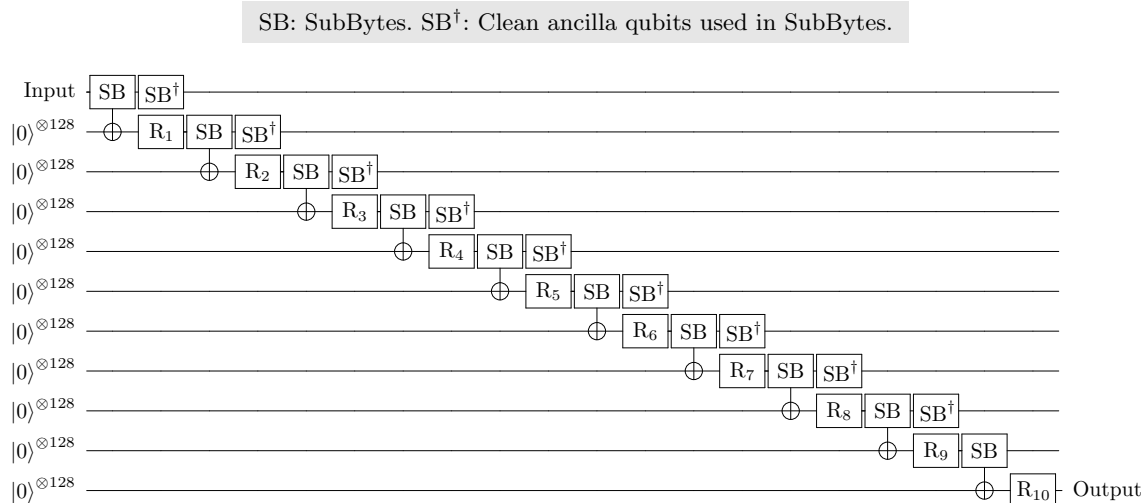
SB: SubBytes. SB$^\dagger$: Clean ancilla qubits used in SubBytes.

Input SB SB$^\dagger$
$|0\rangle^{\otimes 128}$ $R_1$ SB SB$^\dagger$
$|0\rangle^{\otimes 128}$ $R_2$ SB SB$^\dagger$
$|0\rangle^{\otimes 128}$ $R_3$ SB SB$^\dagger$
$|0\rangle^{\otimes 128}$ $R_4$ SB SB$^\dagger$
$|0\rangle^{\otimes 128}$ $R_5$ SB SB$^\dagger$
$|0\rangle^{\otimes 128}$ $R_6$ SB SB$^\dagger$
$|0\rangle^{\otimes 128}$ $R_7$ SB SB$^\dagger$
$|0\rangle^{\otimes 128}$ $R_8$ SB SB$^\dagger$
$|0\rangle^{\otimes 128}$ $R_9$ SB
$|0\rangle^{\otimes 128}$ $R_{10}$ Output